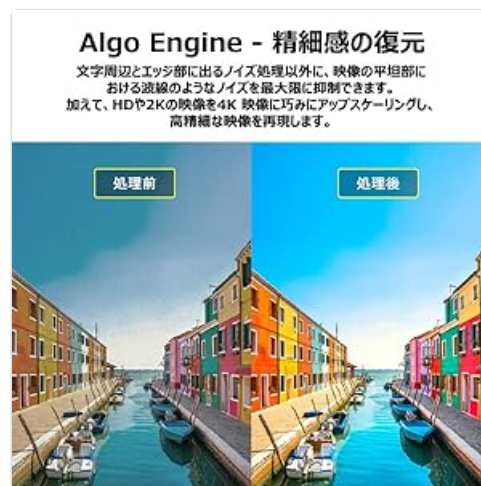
Algo Engine - 精細感の復元

文字周辺とエッジ部に出るノイズ処理以外に、映像の平坦部における波線のようなノイズを最大限に抑制できます。加えて、HDや2Kの映像を4K 映像に巧みにアップスケーリングし、高精細な映像を再現します。

処理前

処理後